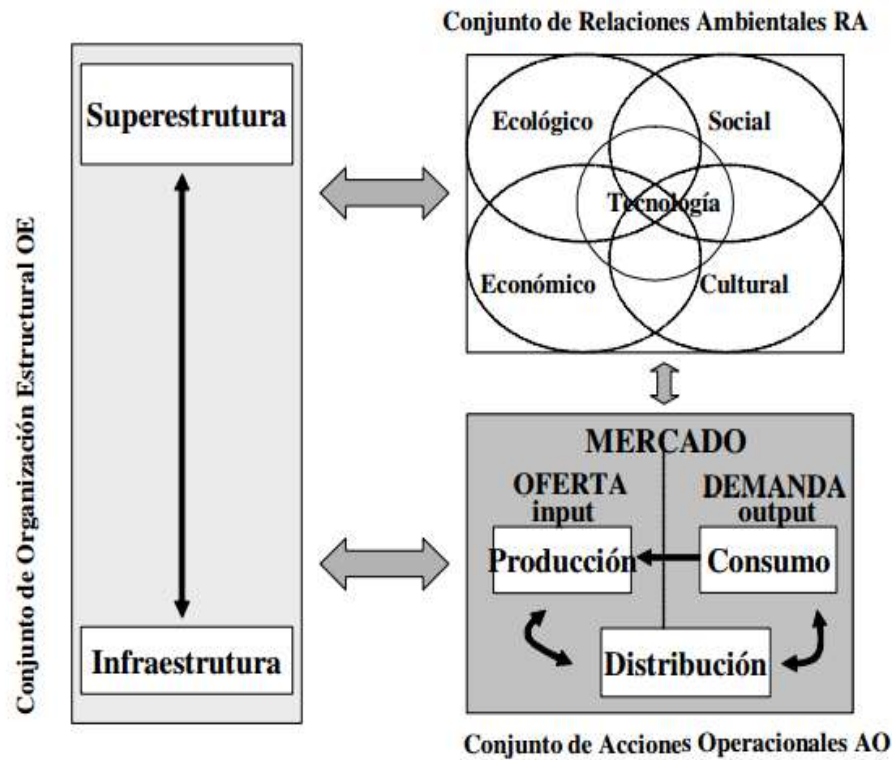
Conjunto de Organización Estructural OE

Superestrutura

Infraestrutura

Conjunto de Relaciones Ambientales RA

Ecológico

Social

Tecnología

Económico

Cultural

MERCADO

OFERTA input

DEMANDA output

Producción

Consumo

Distribución

Conjunto de Acciones Operacionales AO